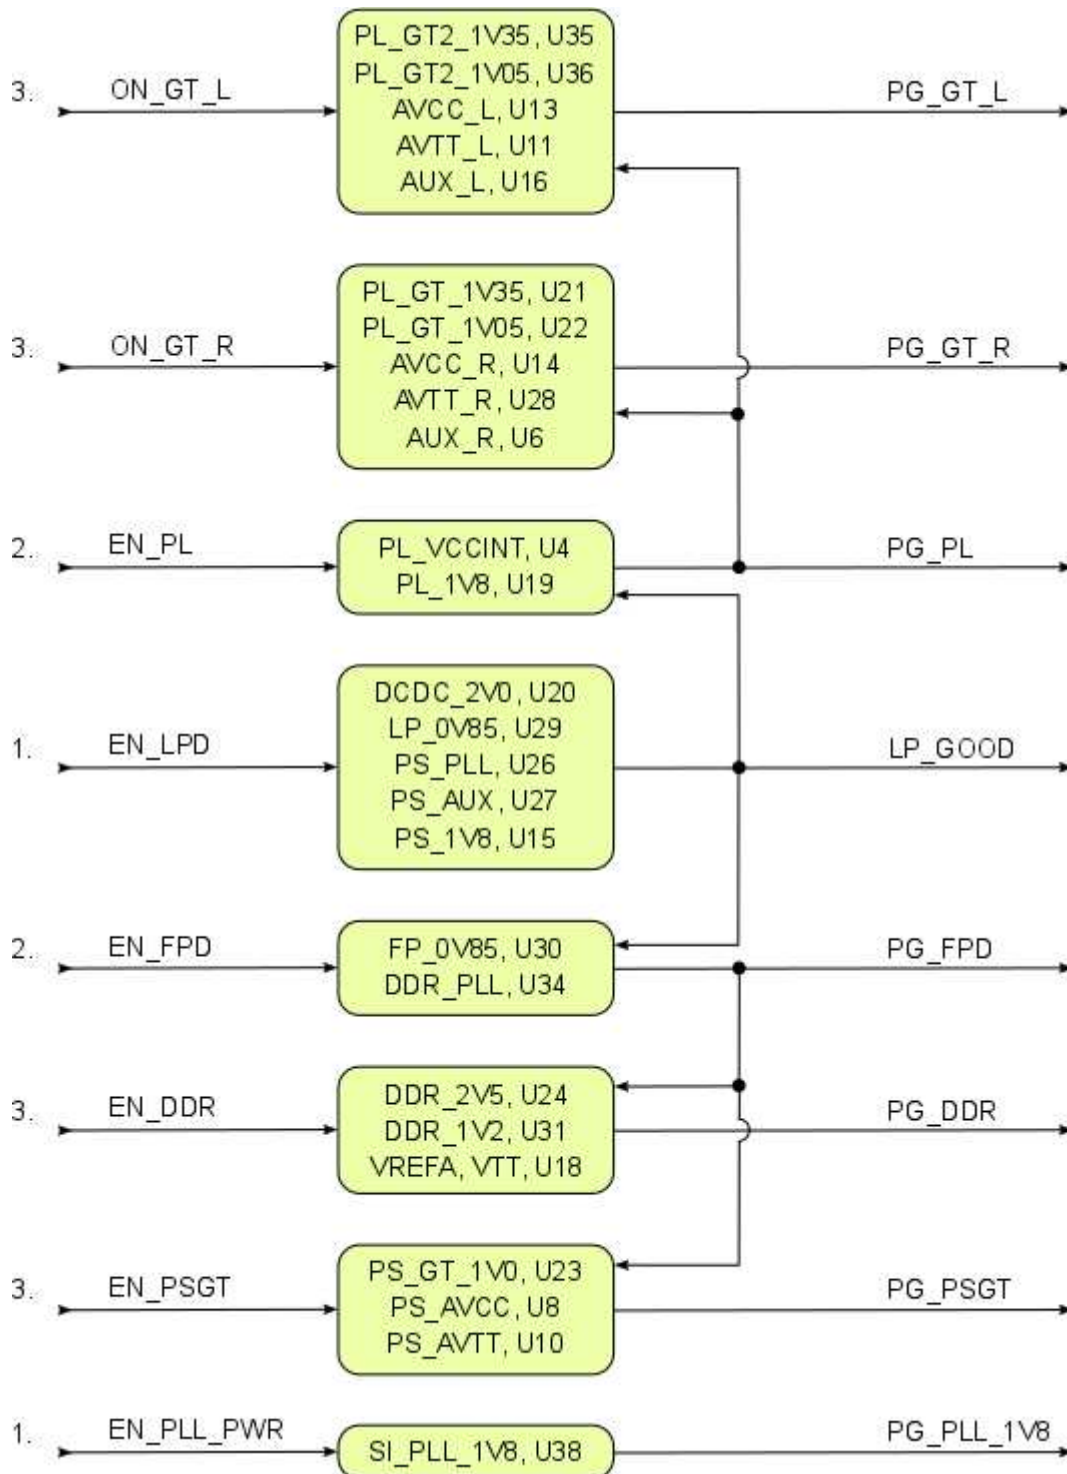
3. ON_GT_L
PL_GT2_1V35, U35
PL_GT2_1V05, U36
AVCC_L, U13
AVTT_L, U11
AUX_L, U16
PG_GT_L

3. ON_GT_R
PL_GT_1V35, U21
PL_GT_1V05, U22
AVCC_R, U14
AVTT_R, U28
AUX_R, U6
PG_GT_R

2. EN_PL
PL_VCCINT, U4
PL_1V8, U19
PG_PL

1. EN_LPD
DCDC_2V0, U20
LP_0V85, U29
PS_PLL, U26
PS_AUX, U27
PS_1V8, U15
LP_GOOD

2. EN_FPD
FP_0V85, U30
DDR_PLL, U34
PG_FPD

3. EN_DDR
DDR_2V5, U24
DDR_1V2, U31
VREFA, VTT, U18
PG_DDR

3. EN_PSGT
PS_GT_1V0, U23
PS_AVCC, U8
PS_AVTT, U10
PG_PSGT

1. EN_PLL_PWR
SI_PLL_1V8, U38
PG_PLL_1V8